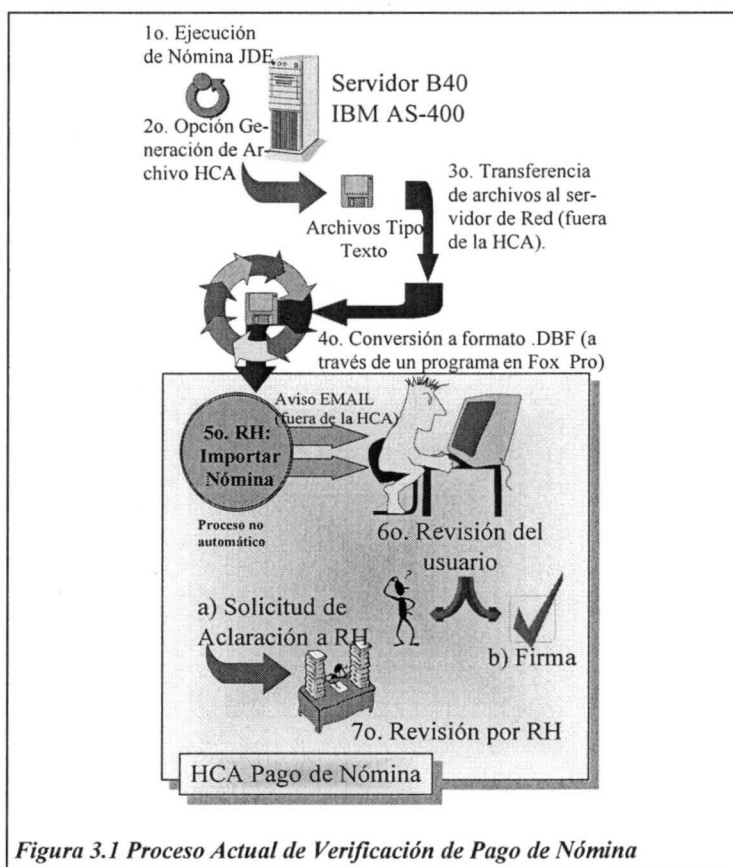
1o. Ejecución de Nómina JDE

Servidor B40
IBM AS-400

2o. Opción Generación de Archivo HCA

Archivos Tipo Texto

3o. Transferencia de archivos al servidor de Red (fuera de la HCA).

4o. Conversión a formato .DBF (a través de un programa en Fox Pro)

Aviso EMAIL (fuera de la HCA)

5o. RH: Importar Nómina

Proceso no automático

6o. Revisión del usuario

a) Solicitud de Aclaración a RH

b) Firma

7o. Revisión por RH

HCA Pago de Nómina

Figura 3.1 Proceso Actual de Verificación de Pago de Nómina